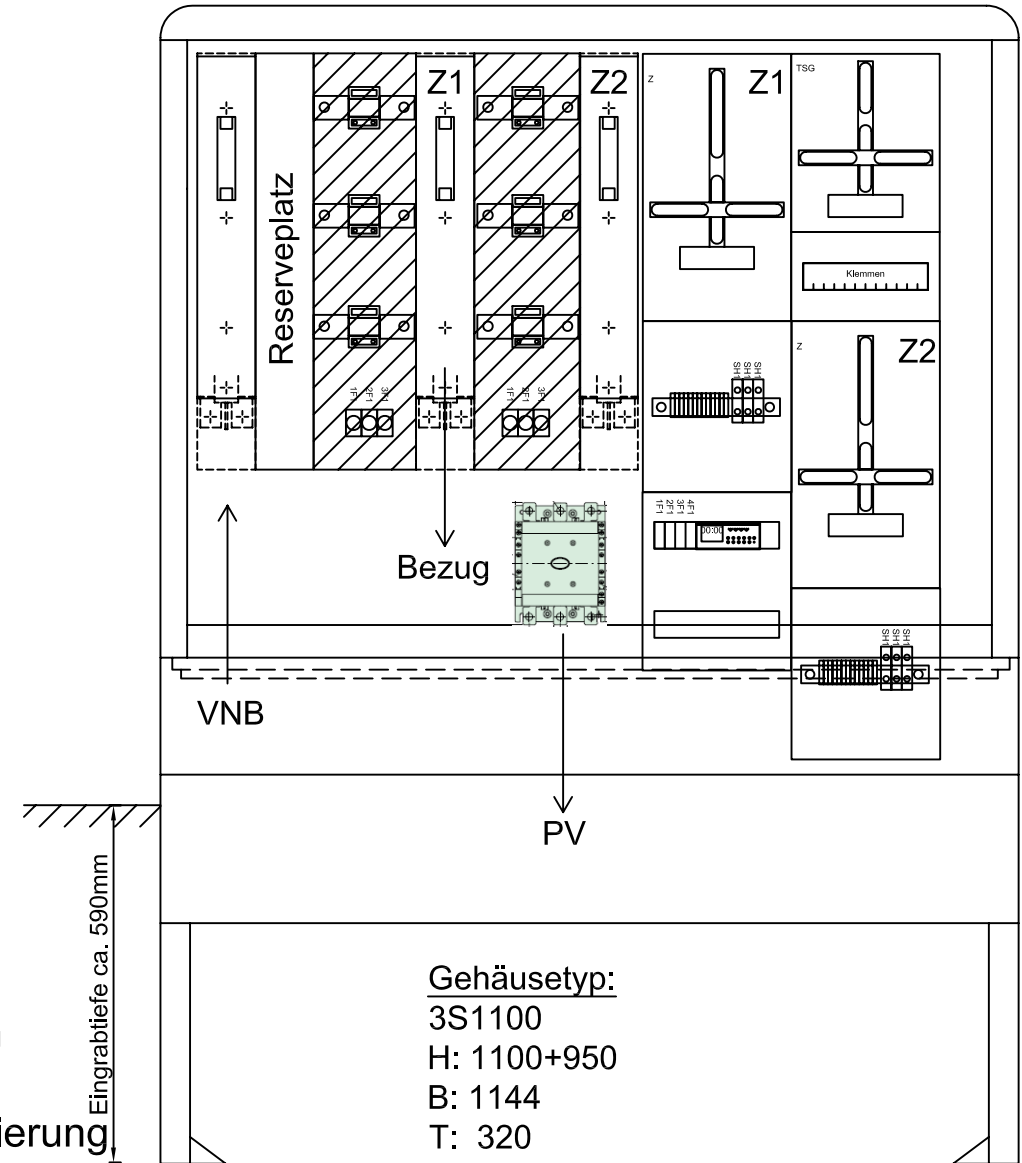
Reserveplatz

Z1

Z2

1F1 2F1 3F1

1F1 2F1 3F1

Z

Z1

TSG

Klemmen

Z

Z2

SH1 SH1 SH1

1F1 2F1 3F1 4F1

00:00

SH1 SH1 SH1

Bezug

VNB

PV

Eingrabtiefe ca. 590mm

ierung

Gehäusetyp:
3S1100
H: 1100+950
B: 1144
T: 320